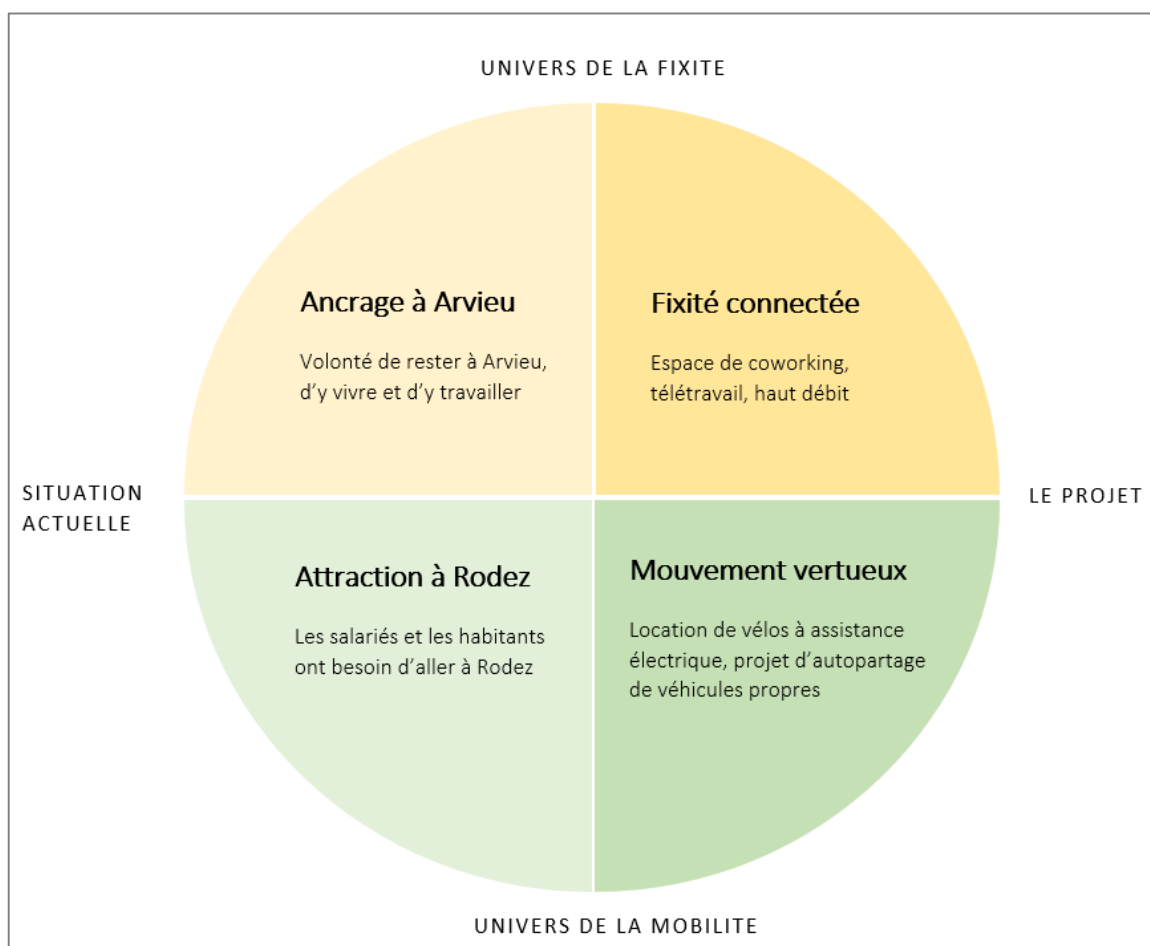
UNIVERS DE LA FIXITE

Ancrage à Arvieu

Volonté de rester à Arvieu, d'y vivre et d'y travailler

Fixité connectée

Espace de coworking, télétravail, haut débit

SITUATION ACTUELLE

LE PROJET

Attraction à Rodez

Les salariés et les habitants ont besoin d'aller à Rodez

Mouvement vertueux

Location de vélos à assistance électrique, projet d'autopartage de véhicules propres

UNIVERS DE LA MOBILITE